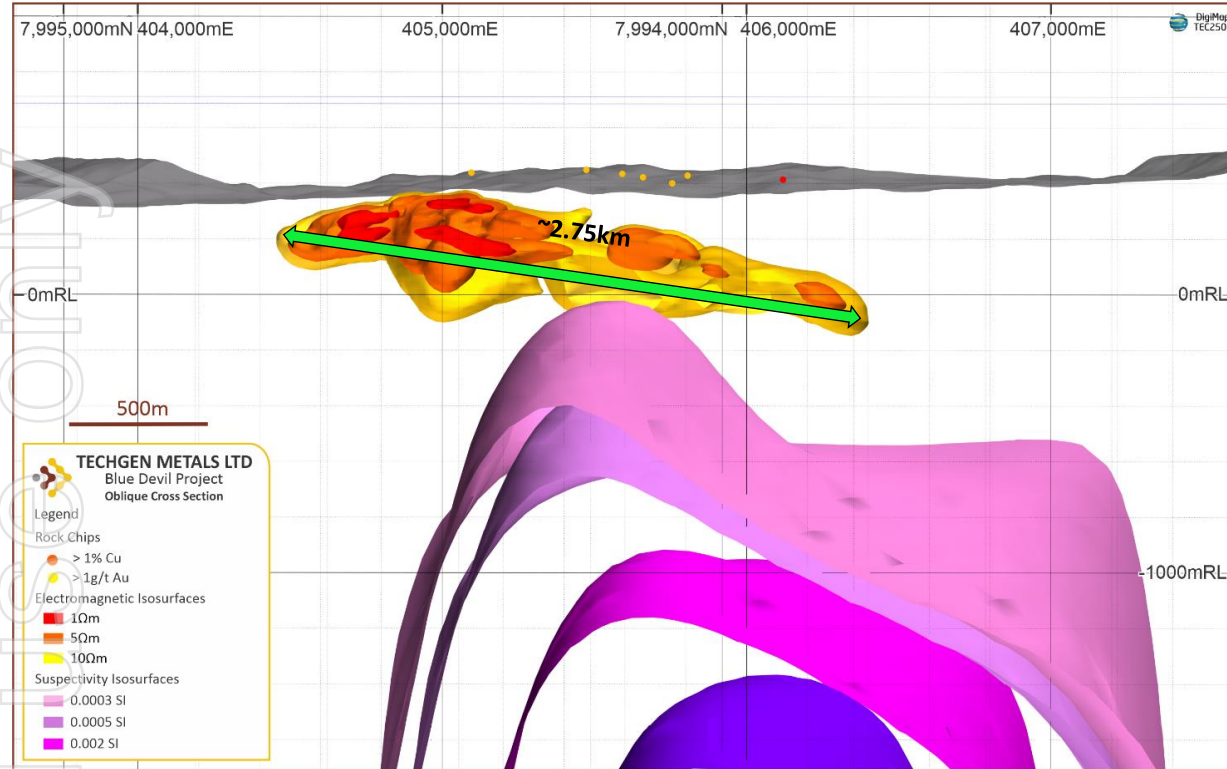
7,995,000mN 404,000mE
405,000mE
7,994,000mN 406,000mE
407,000mE
DigiMap TEC250

~2.75km

0mRL
0mRL

500m

-1000mRL

TECHGEN METALS LTD
Blue Devil Project
Oblique Cross Section

Legend
Rock Chips
> 1% Cu
> 1g/t Au
Electromagnetic Isosurfaces
1Ωm
5Ωm
10Ωm
Suspectivity Isosurfaces
0.0003 SI
0.0005 SI
0.002 SI